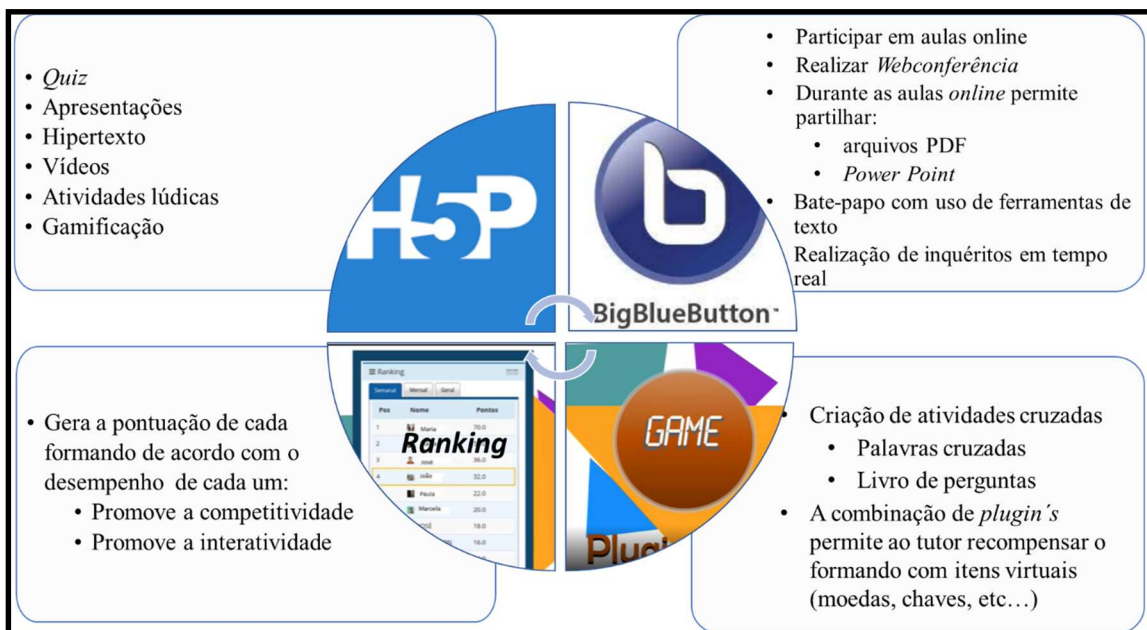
- *Quiz*
- Apresentações
- Hipertexto
- Vídeos
- Atividades lúdicas
- Gamificação

- Participar em aulas online
- Realizar *Webconferência*
- Durante as aulas *online* permite partilhar:
  - arquivos PDF
  - *Power Point*
- Bate-papo com uso de ferramentas de texto

Realização de inquéritos em tempo real

H5P

BigBlueButton

Ranking

| Pos | Nome | Pontos |
|---|---|---|
| 1 | Maria | 70.0 |
| 2 | | |
| 3 | José | 36.0 |
| 4 | João | 32.0 |
| 5 | Paula | 22.0 |
| 6 | Marcella | 20.0 |
| | José | 18.0 |
| | | 16.0 |

Semanal Mensal Geral

Ranking

GAME

Plugi

- Gera a pontuação de cada formando de acordo com o desempenho de cada um:
  - Promove a competitividade
  - Promove a interatividade

- Criação de atividades cruzadas
  - Palavras cruzadas
  - Livro de perguntas
- A combinação de *plugin´s* permite ao tutor recompensar o formando com itens virtuais (moedas, chaves, etc…)